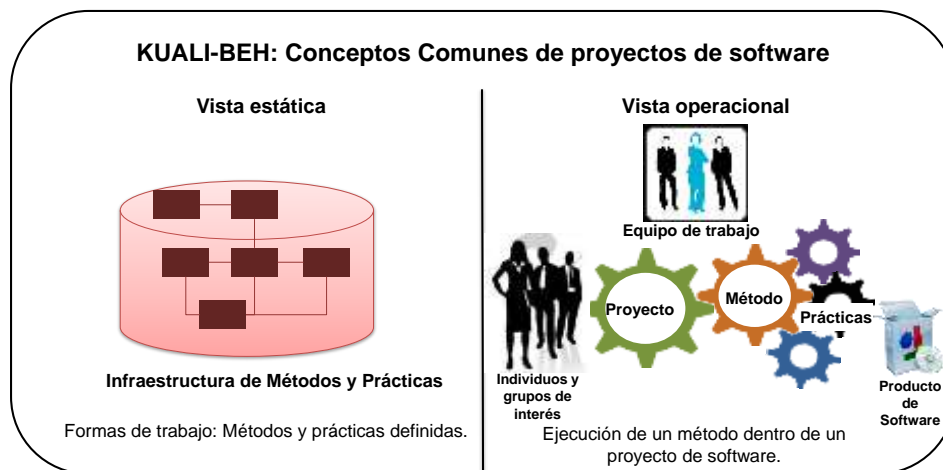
KUALI-BEH: Conceptos Comunes de proyectos de software

Vista estática

Infraestructura de Métodos y Prácticas

Formas de trabajo: Métodos y prácticas definidas.

Vista operacional

Equipo de trabajo

Proyecto

Método

Prácticas

Individuos y grupos de interés

Producto de Software

Ejecución de un método dentro de un proyecto de software.